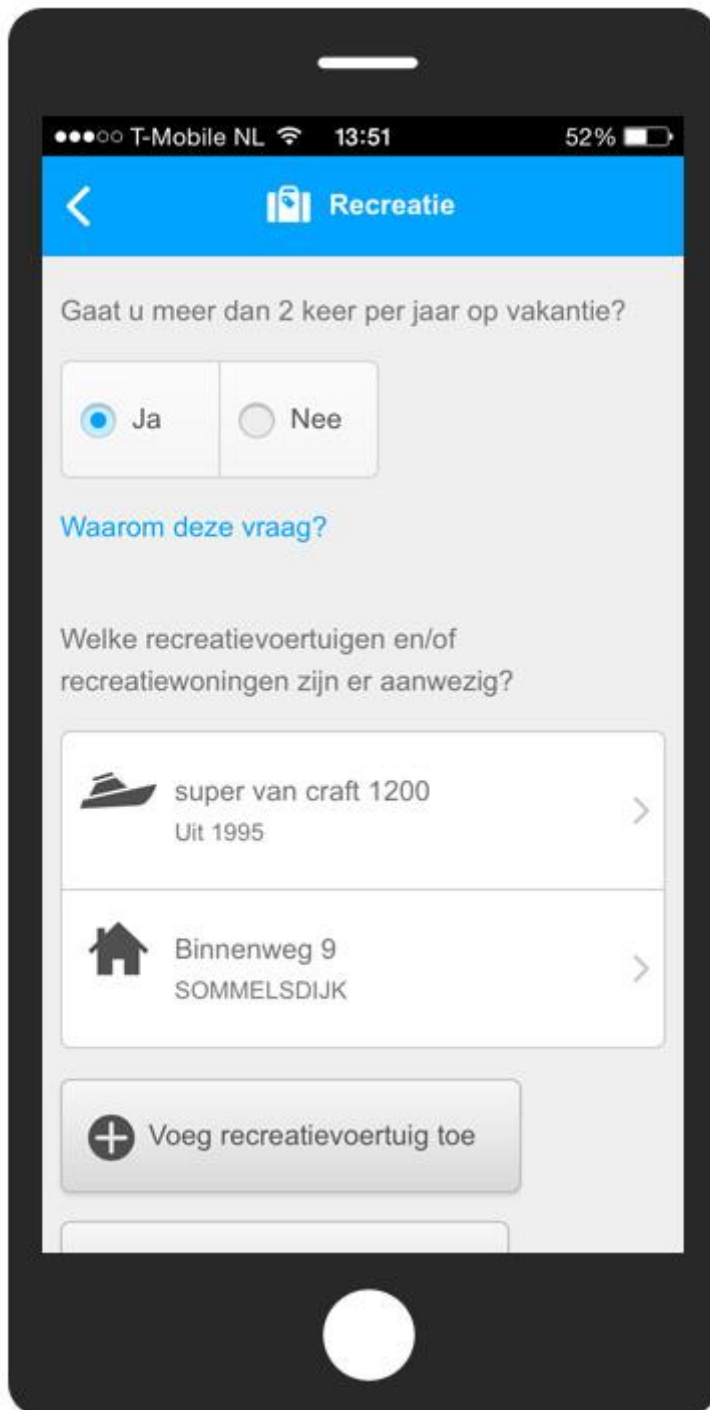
●●●○○ T-Mobile NL 13:51 52%

Recreatie

Gaat u meer dan 2 keer per jaar op vakantie?

Ja

Nee

Waarom deze vraag?

Welke recreatievoertuigen en/of recreatiewoningen zijn er aanwezig?

super van craft 1200
Uit 1995

Binnenweg 9
SOMMELSDIJK

Voeg recreatievoertuig toe